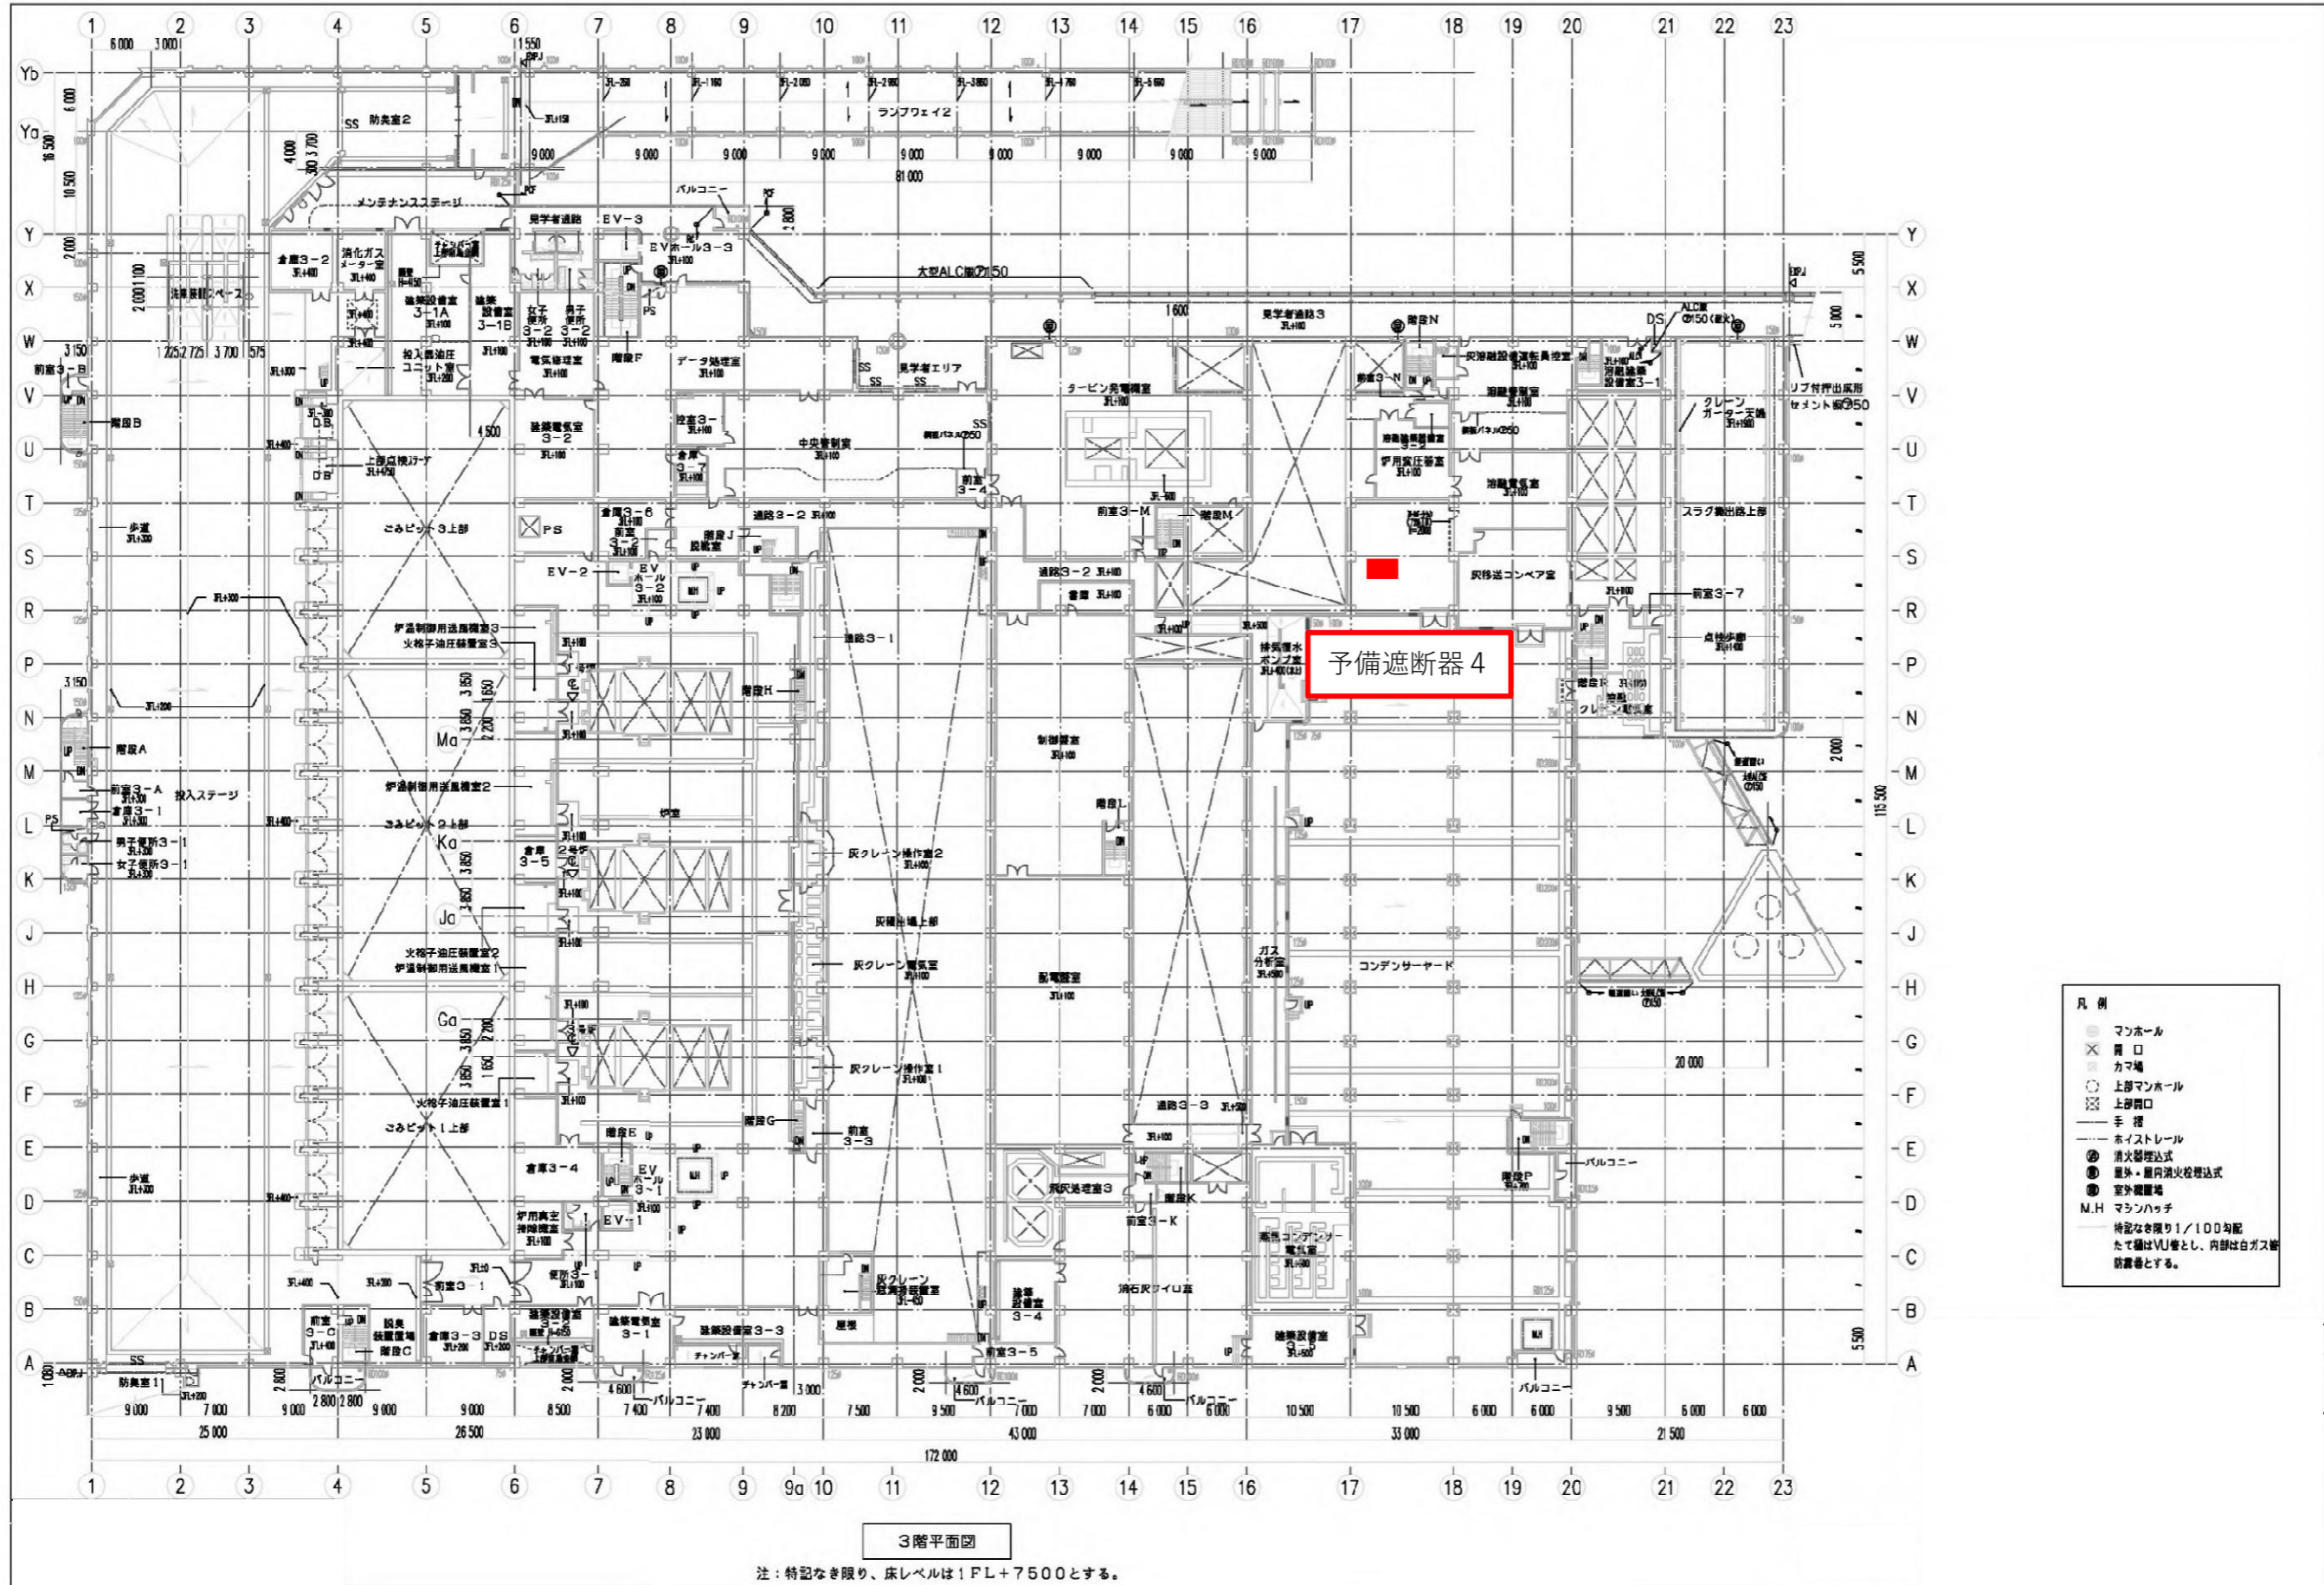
予備遮断器４

ランプウェイ２
防臭室２
メンテナンスステージ
見学者通路
ＥＶ－３
ＥＶホール３－３
バルコニー
大型ALC版⑦150
倉庫３－２
消化ガスメーター室
洗濯機置スペース
排気設備室３－１Ａ
排気設備室３－１Ｂ
女子便所３－２
男子便所３－２
階段Ｆ
電気処理室
データ処理室
見学者エリア
見学者通路３
階段Ｎ
前室３－Ｎ
ＤＳ
クレーンガーター天端
リブ付押出成形セメント板⑦50
タービン発電機室
前室３－Ｂ
階段Ｂ
投入扉油圧ユニット室
排気電気室３－２
控室３－１
中央制御室
倉庫３－７
前室３－４
炉用空圧縮室
灰移送コンベア室
スラグ搬出路上部
ごみピット３上部
倉庫３－６
前室３－２
階段Ｊ
通路３－２
前室３－Ｍ
階段Ｍ
通路３－２
倉庫
ＥＶ－２
ＥＶホール３－２
ＰＳ
歩道
前室３－７
点検歩廊
炉温制御用送風機室３
火格子油圧装置室３
通路３－１
排気復水ポンプ室
階段Ｈ
クレーン制御室
階段Ａ
前室３－Ａ
倉庫３－１
投入ステージ
男子便所３－１
女子便所３－１
炉温制御用送風機室２
ごみピット２上部
炉室
制御室
階段Ｌ
倉庫３－５
灰クレーン操作室２
灰積出場上部
火格子油圧装置室２
炉温制御用送風機室１
灰クレーン電気室
配電盤室
ガス分析室
コンデンサーヤード
灰クレーン操作室１
火格子油圧装置室１
ごみピット１上部
階段Ｇ
前室３－３
通路３－３
階段Ｅ
倉庫３－４
ＥＶホール３－１
ＥＶ－１
炉用真空排除機室
飛灰処理室３
階段Ｋ
前室３－Ｋ
空冷コンデンサー電気室
階段Ｐ
バルコニー
前室３－１
便所３－１
灰クレーン減速機室
排気設備室３－４
消石灰サイロ室
前室３－Ｃ
脱臭装置置場
階段Ｃ
倉庫３－３
ＤＳ
排気設備室
排気電気室３－１
排気設備室３－３
チャンバー室
前室３－５
排気設備室３－５
防臭室１
バルコニー

凡例
マンホール
開口
カマ場
上部マンホール
上部開口
手摺
ホイストレール
消火器埋込式
屋外・屋内消火栓埋込式
室外機置場
M.H マシンハッチ
特記なき限り１／１００勾配
たて樋はVU管とし、内部は白ガス管防露巻とする。

3階平面図
注：特記なき限り、床レベルは１ＦＬ＋７５００とする。